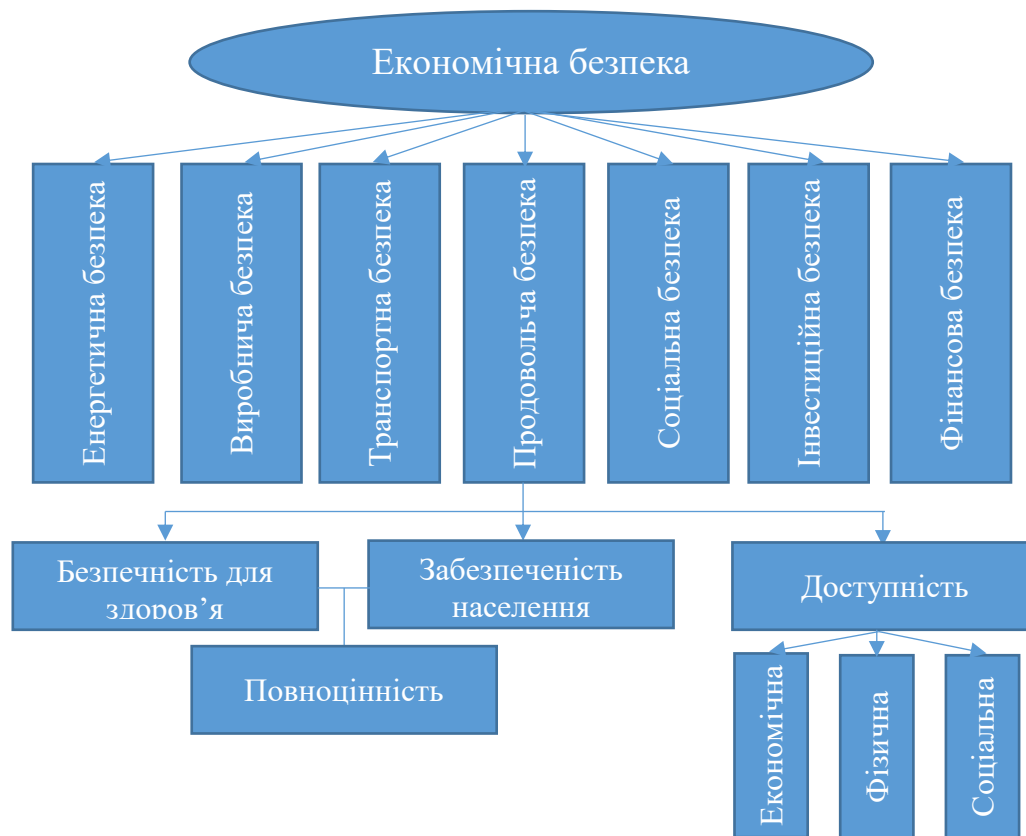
Економічна безпека

Енергетична безпека

Виробнича безпека

Транспортна безпека

Продовольча безпека

Соціальна безпека

Інвестиційна безпека

Фінансова безпека

Безпечність для здоров’я

Забезпеченість населення

Доступність

Повноцінність

Економічна

Фізична

Соціальна